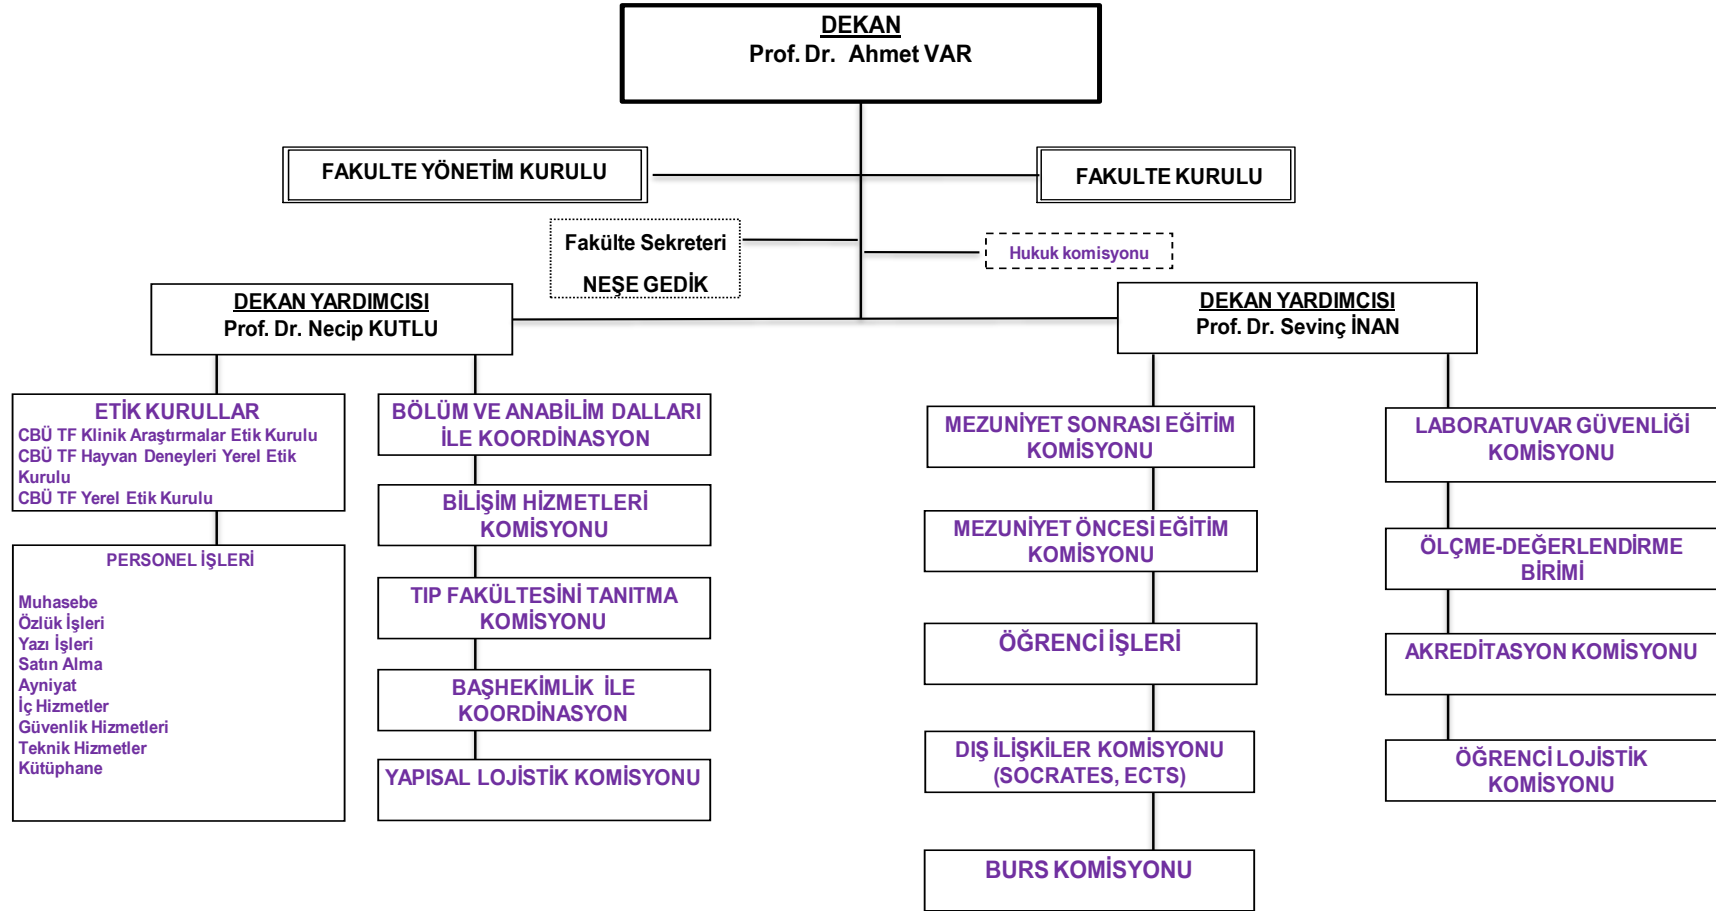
DEKAN
Prof. Dr. Ahmet VAR

FAKULTE YÖNETİM KURULU

FAKULTE KURULU

Fakülte Sekreteri
NEŞE GEDİK

Hukuk komisyonu

DEKAN YARDIMCISI
Prof. Dr. Necip KUTLU

DEKAN YARDIMCISI
Prof. Dr. Sevinç İNAN

ETİK KURULLAR
CBÜ TF Klinik Araştırmalar Etik Kurulu
CBÜ TF Hayvan Deneyleri Yerel Etik Kurulu
CBÜ TF Yerel Etik Kurulu

PERSONEL İŞLERİ

Muhasebe
Özlük İşleri
Yazı İşleri
Satın Alma
Ayniyat
İç Hizmetler
Güvenlik Hizmetleri
Teknik Hizmetler
Kütüphane

BÖLÜM VE ANABİLİM DALLARI İLE KOORDİNASYON

BİLİŞİM HİZMETLERİ KOMİSYONU

TIP FAKÜLTESİNİ TANITMA KOMİSYONU

BAŞHEKİMLİK İLE KOORDİNASYON

YAPISAL LOJİSTİK KOMİSYONU

MEZUNİYET SONRASI EĞİTİM KOMİSYONU

MEZUNİYET ÖNCESİ EĞİTİM KOMİSYONU

ÖĞRENCİ İŞLERİ

DIŞ İLİŞKİLER KOMİSYONU (SOCRATES, ECTS)

BURS KOMİSYONU

LABORATUVAR GÜVENLİĞİ KOMİSYONU

ÖLÇME-DEĞERLENDİRME BİRİMİ

AKREDİTASYON KOMİSYONU

ÖĞRENCİ LOJİSTİK KOMİSYONU